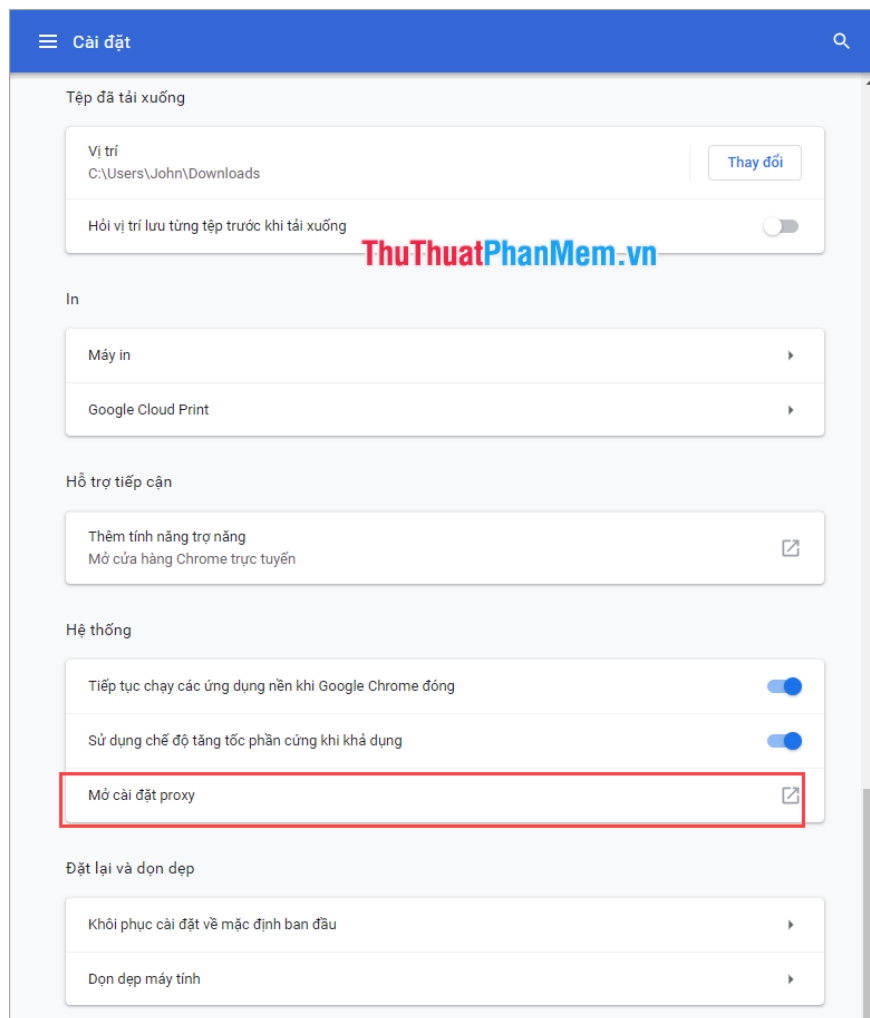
Cài đặt

Tệp đã tải xuống

Vị trí
C:\Users\John\Downloads

Thay đổi

Hỏi vị trí lưu từng tệp trước khi tải xuống

ThuThuatPhanMem.vn

In

Máy in

Google Cloud Print

Hỗ trợ tiếp cận

Thêm tính năng trợ năng
Mở cửa hàng Chrome trực tuyến

Hệ thống

Tiếp tục chạy các ứng dụng nền khi Google Chrome đóng

Sử dụng chế độ tăng tốc phần cứng khi khả dụng

Mở cài đặt proxy

Đặt lại và dọn dẹp

Khôi phục cài đặt về mặc định ban đầu

Dọn dẹp máy tính